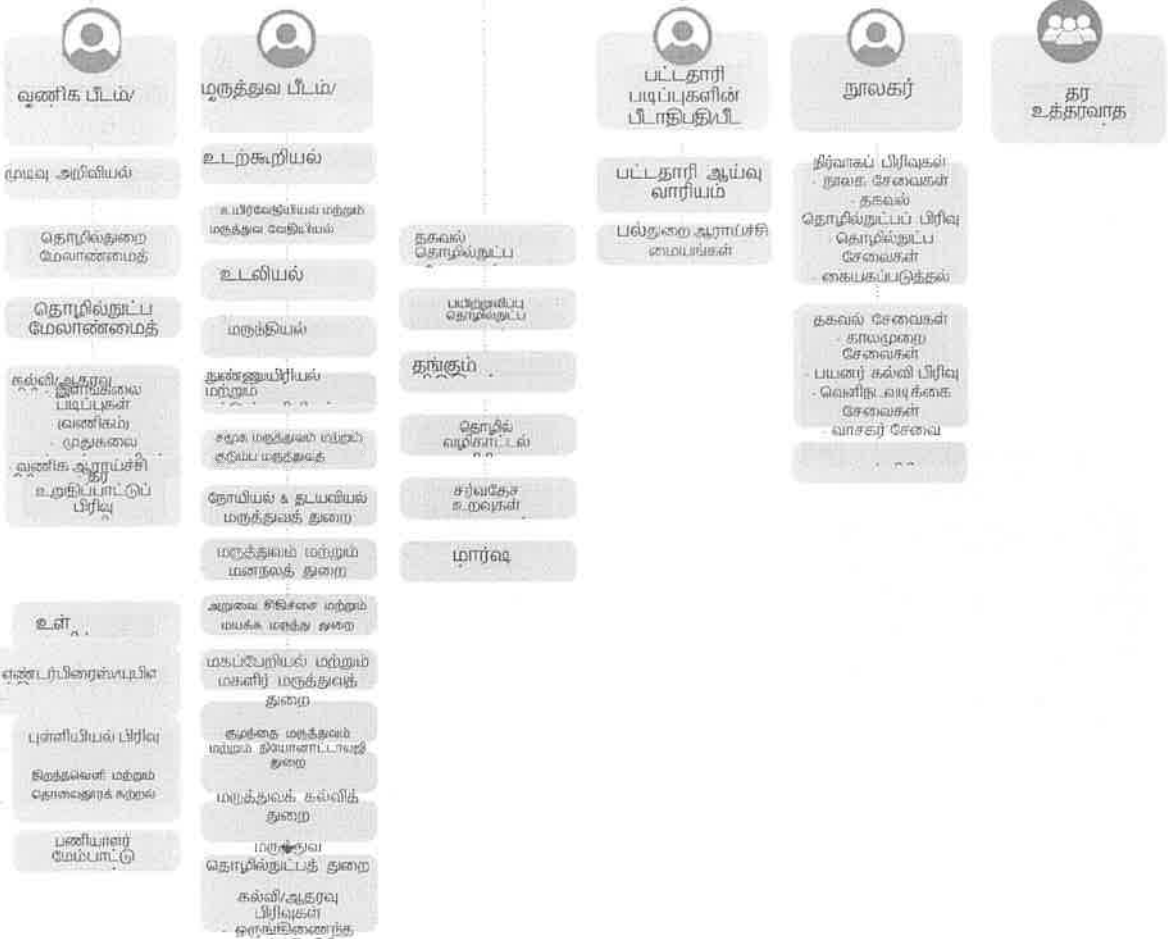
வணிக பீடம்/

முடிவு அறிவியல்

தொழில்துறை மேலாண்மைத்

தொழில்நுட்ப மேலாண்மைத்

கல்வி/ஆதரவு - இளங்கலை படிப்புகள் (வணிகம்) - முதுகலை

வணிக ஆராய்ச்சி தர உறுதிப்பாட்டுப் பிரிவு

உள்

என்டர்பிரைஸ்பயிஸ

புள்ளியியல் பிரிவு

திறந்தவெளி மற்றும் தொலைதூரக் கற்றல்

பணியாளர் மேம்பாட்டு

மருத்துவ பீடம்/

உடற்கூறியல்

உயிர்வேதியியல் மற்றும் மருத்துவ வேதியியல்

உடலியல்

மருந்தியல்

நுண்ணுயிரியல் மற்றும்

சமூக மருத்துவம் மற்றும் குடும்ப மருத்துவத்

நோயியல் & தடயவியல் மருத்துவத் துறை

மருத்துவம் மற்றும் மனநலத் துறை

அறுவை சிகிச்சை மற்றும் மயக்க மருந்து துறை

மகப்பேறியல் மற்றும் மகளிர் மருத்துவத் துறை

குழந்தை மருத்துவம் மற்றும் நியோனாட்டாலஜி துறை

மருத்துவக் கல்வித் துறை

மருத்துவ தொழில்நுட்பத் துறை

கல்வி/ஆதரவு பிரிவுகள் - ஒருங்கிணைந்த

தகவல் தொழில்நுட்ப

பயிற்றுவிப்பு தொழில்நுட்ப

தங்கும்

தொழில் வழிகாட்டல்

சர்வதேச உறவுகள்

மார்க்ஷ

பட்டதாரி படிப்புகளின் பீடாதிபதிபீட

பட்டதாரி ஆய்வு வாரியம்

பல்துறை ஆராய்ச்சி மையங்கள்

நூலகர்

நிர்வாகப் பிரிவுகள் - நூலக சேவைகள் - தகவல் தொழில்நுட்பப் பிரிவு - தொழில்நுட்ப சேவைகள் - கையகப்படுத்தல்

தகவல் சேவைகள் - காலமுறை சேவைகள் - பயனர் கல்வி பிரிவு - வெளிநடவடிக்கை சேவைகள் - வாசகர் சேவை

தர உத்தரவாத